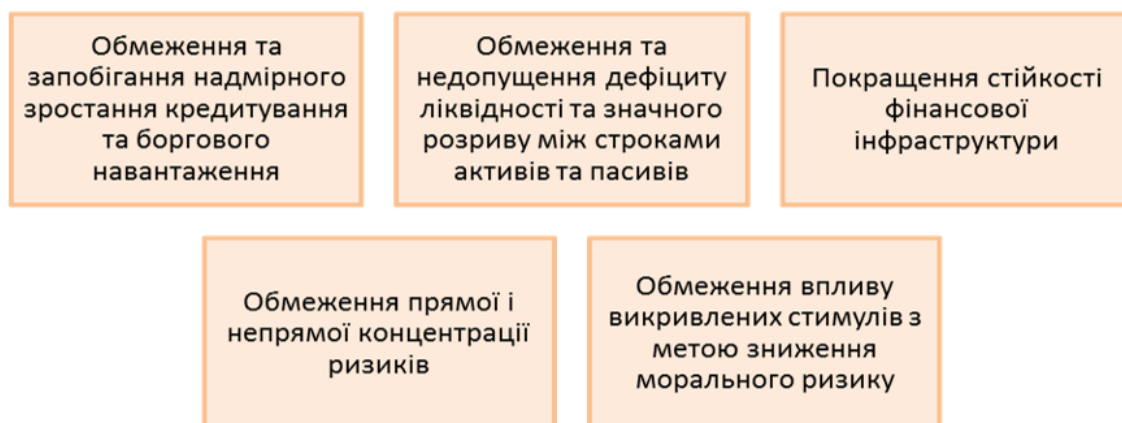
Обмеження та запобігання надмірного зростання кредитування та боргового навантаження

Обмеження та недопущення дефіциту ліквідності та значного розриву між строками активів та пасивів

Покращення стійкості фінансової інфраструктури

Обмеження прямої і непрямої концентрації ризиків

Обмеження впливу викривлених стимулів з метою зниження морального ризику